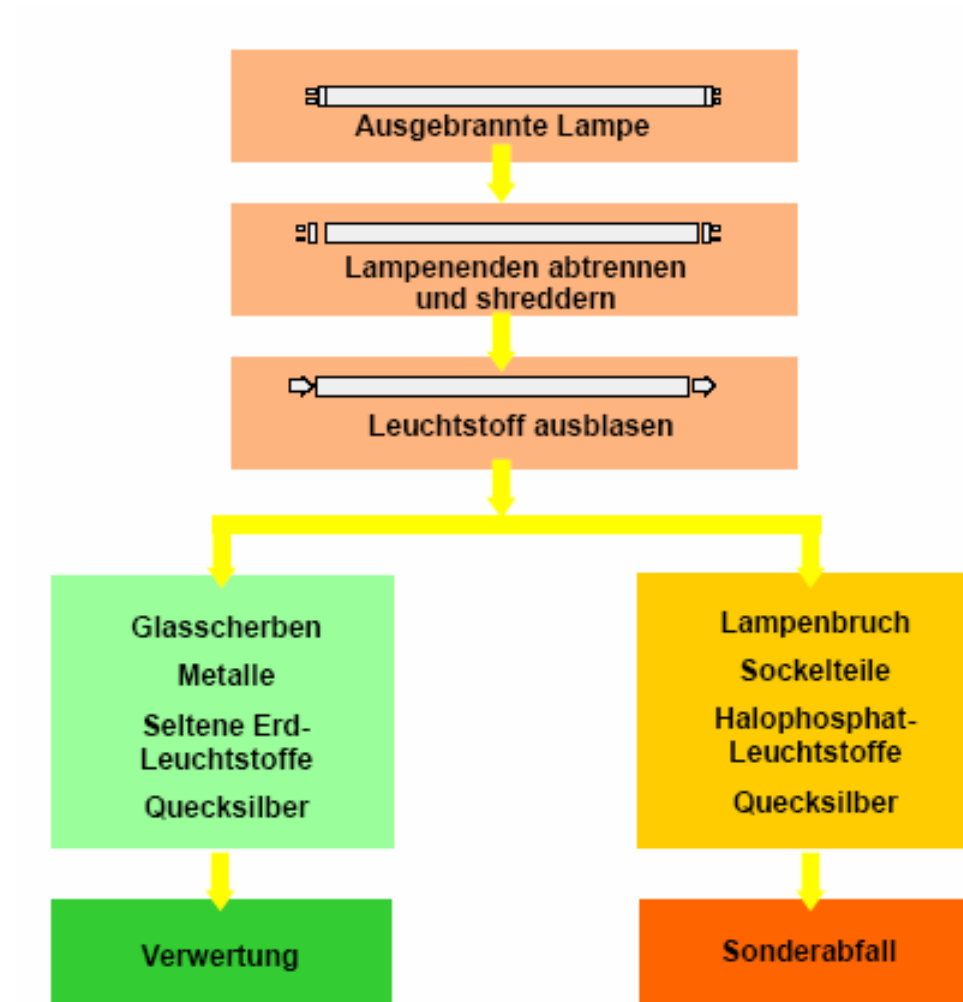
Ausgebrannte Lampe

Lampenenden abtrennen und shreddern

Leuchtstoff ausblasen

Glasscherben

Metalle

Seltene Erd-Leuchtstoffe

Quecksilber

Lampenbruch

Sockelteile

Halophosphat-Leuchtstoffe

Quecksilber

Verwertung

Sonderabfall